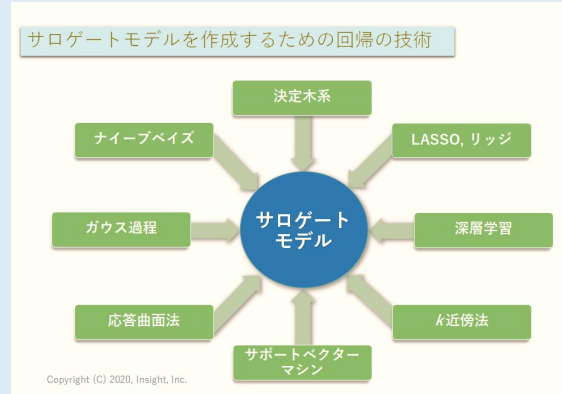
サロゲートモデルを作成するための回帰の技術

決定木系

ナイーブベイズ

LASSO, リッジ

サロゲートモデル

ガウス過程

深層学習

応答曲面法

$k$近傍法

サポートベクターマシン

Copyright (C) 2020, Insight, Inc.